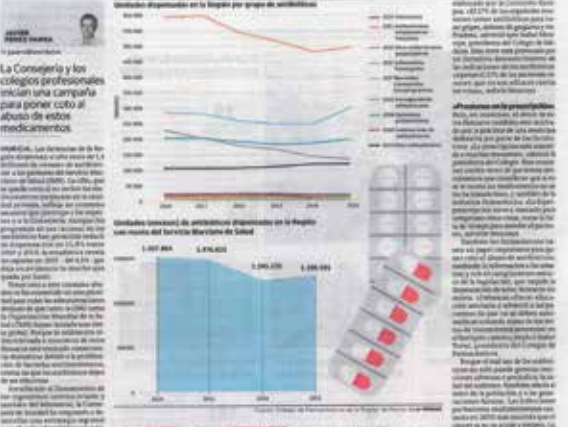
JAVIER PÉREZ PARRA

La Consejería y los colegios profesionales inician una campaña para poner coto al abuso de estos medicamentos

Unidades dispensadas en la Región por grupo de antibióticos

Unidades (envases) de antibióticos dispensadas en la Región con receta del Servicio Murciano de Salud

1.337.864

1.274.823

1.190.235

1.186.091

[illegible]

«Prudencia en la prescripción»